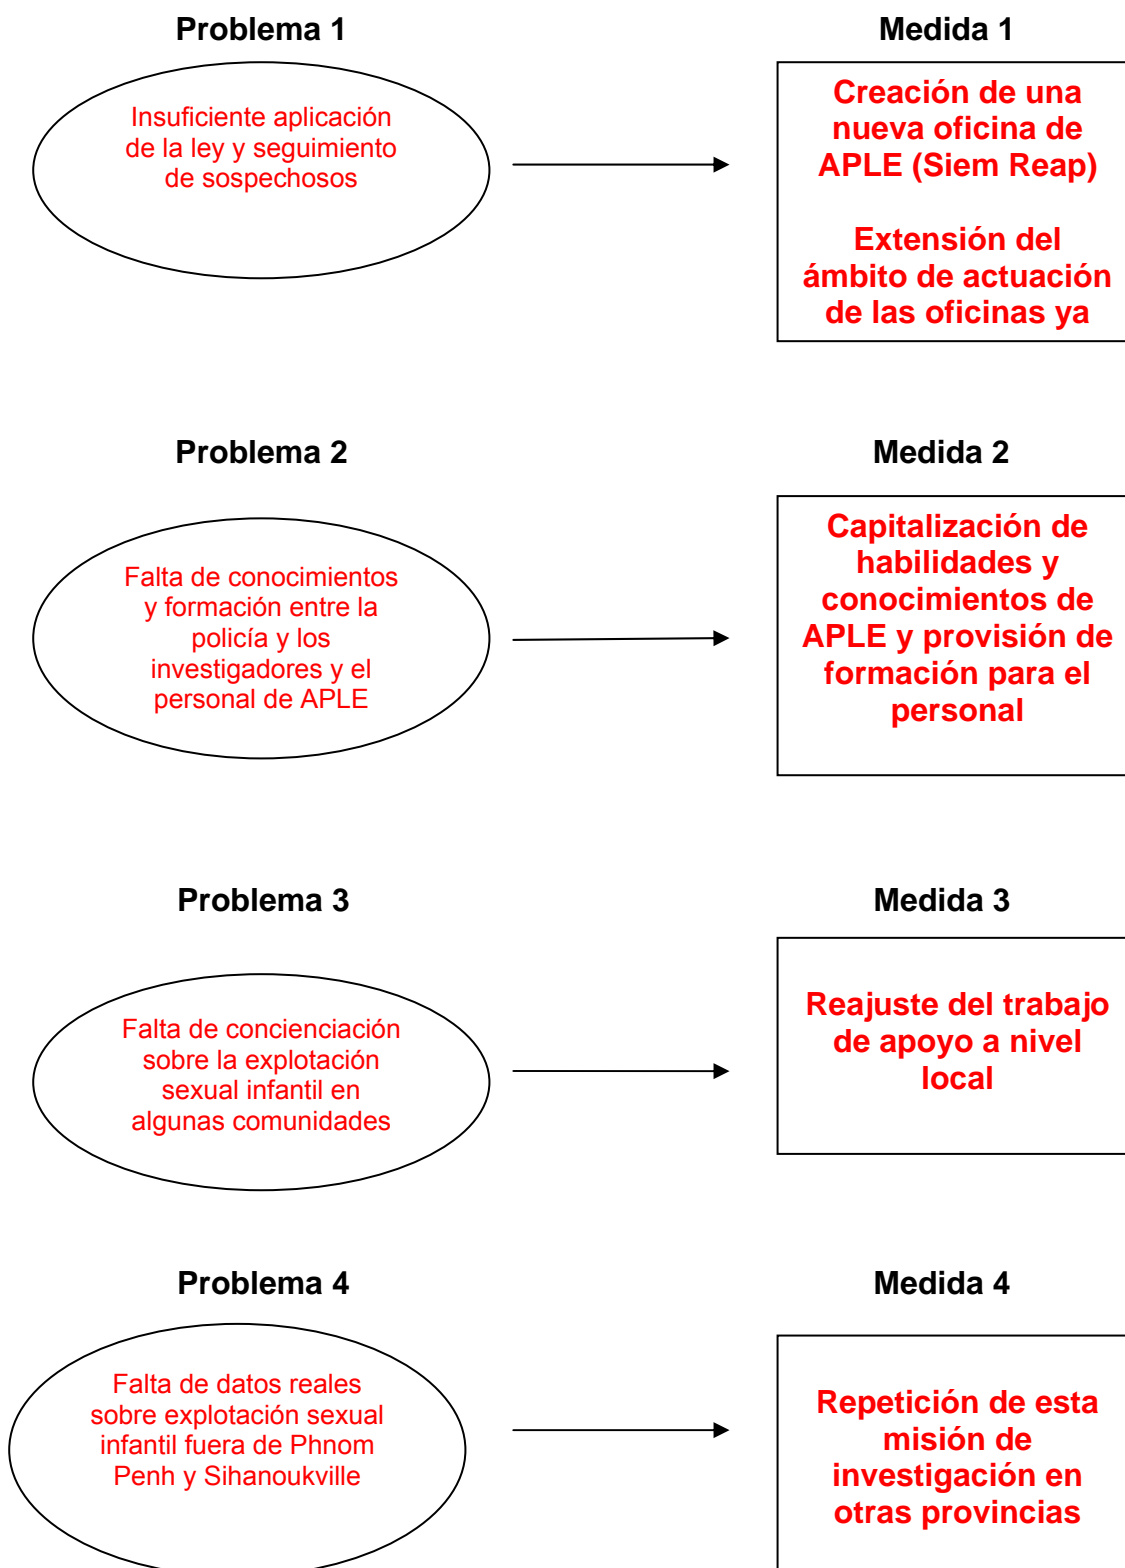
Problema 1

Insuficiente aplicación de la ley y seguimiento de sospechosos

Medida 1

Creación de una nueva oficina de APLE (Siem Reap)

Extensión del ámbito de actuación de las oficinas ya

Problema 2

Falta de conocimientos y formación entre la policía y los investigadores y el personal de APLE

Medida 2

Capitalización de habilidades y conocimientos de APLE y provisión de formación para el personal

Problema 3

Falta de concienciación sobre la explotación sexual infantil en algunas comunidades

Medida 3

Reajuste del trabajo de apoyo a nivel local

Problema 4

Falta de datos reales sobre explotación sexual infantil fuera de Phnom Penh y Sihanoukville

Medida 4

Repetición de esta misión de investigación en otras provincias